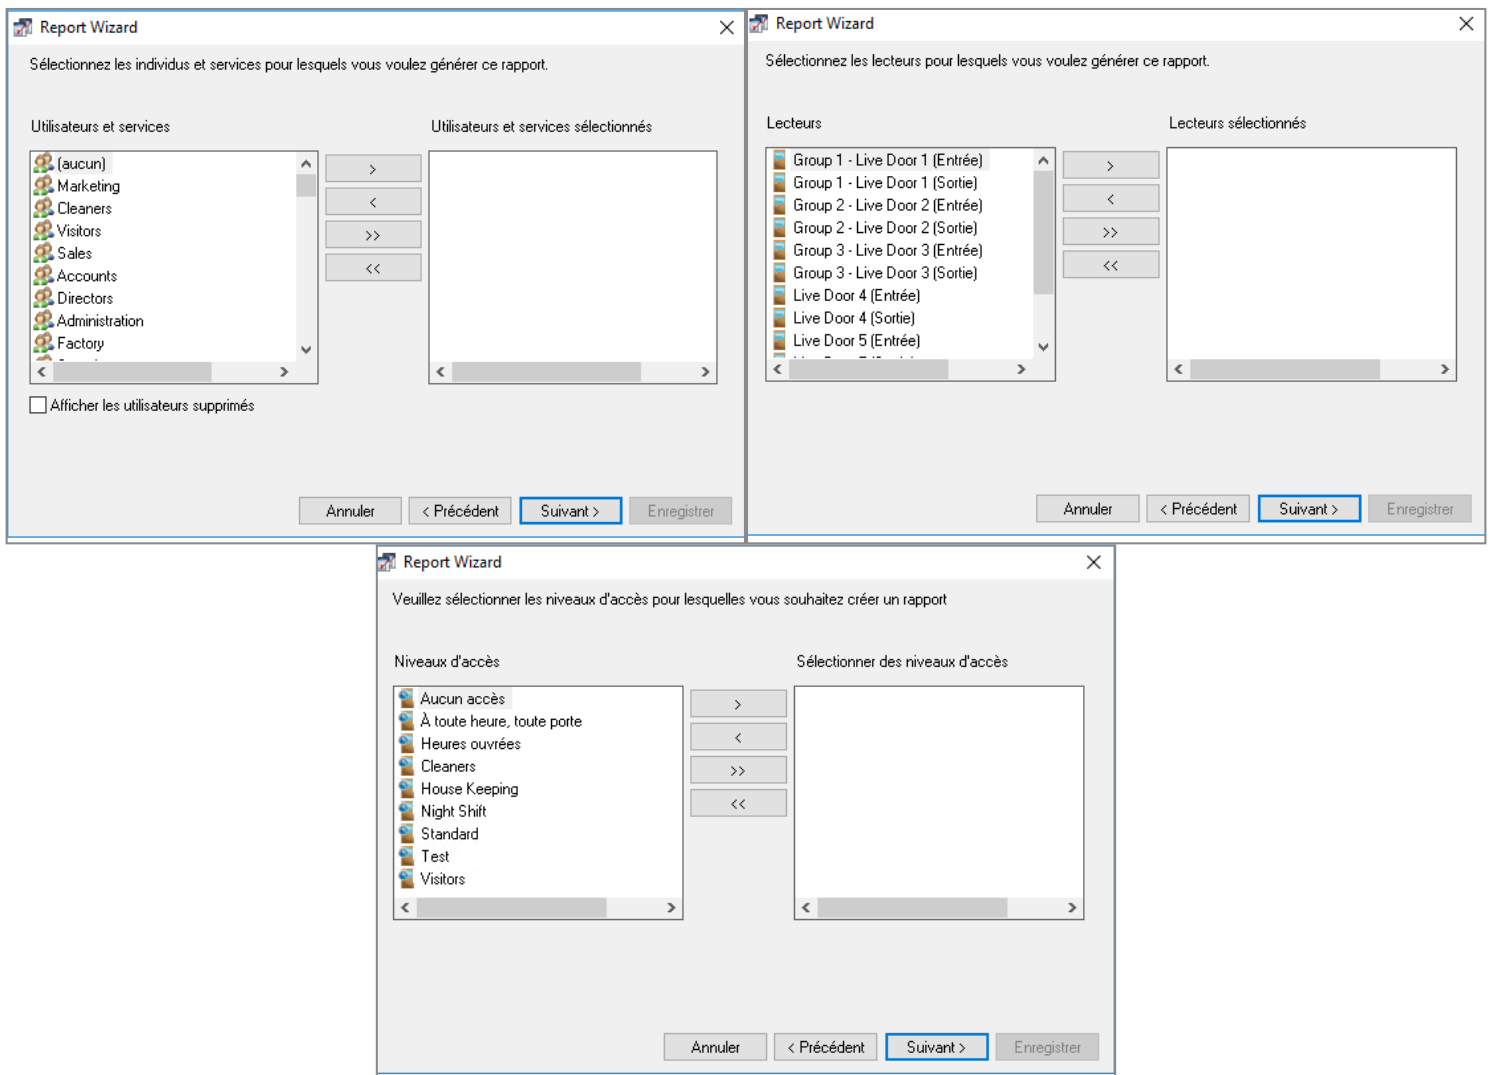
Report Wizard

Sélectionnez les individus et services pour lesquels vous voulez générer ce rapport.

Utilisateurs et services

Utilisateurs et services sélectionnés

(aucun)
Marketing
Cleaners
Visitors
Sales
Accounts
Directors
Administration
Factory

>
<
>>
<<

Afficher les utilisateurs supprimés

Annuler
< Précédent
Suivant >
Enregistrer

Report Wizard

Sélectionnez les lecteurs pour lesquels vous voulez générer ce rapport.

Lecteurs

Lecteurs sélectionnés

Group 1 - Live Door 1 (Entrée)
Group 1 - Live Door 1 (Sortie)
Group 2 - Live Door 2 (Entrée)
Group 2 - Live Door 2 (Sortie)
Group 3 - Live Door 3 (Entrée)
Group 3 - Live Door 3 (Sortie)
Live Door 4 (Entrée)
Live Door 4 (Sortie)
Live Door 5 (Entrée)

>
<
>>
<<

Annuler
< Précédent
Suivant >
Enregistrer

Report Wizard

Veuillez sélectionner les niveaux d'accès pour lesquelles vous souhaitez créer un rapport

Niveaux d'accès

Sélectionner des niveaux d'accès

Aucun accès
À toute heure, toute porte
Heures ouvrées
Cleaners
House Keeping
Night Shift
Standard
Test
Visitors

>
<
>>
<<

Annuler
< Précédent
Suivant >
Enregistrer